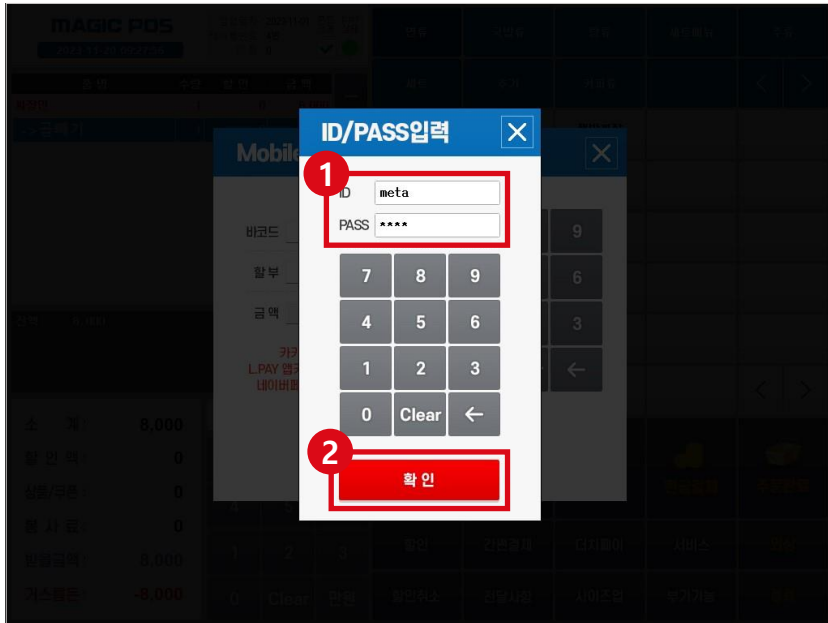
MAGIC POS

ID/PASS입력

1

ID meta

PASS ****

7 8 9
4 5 6
1 2 3
0 Clear ←

2

확 인

Mobile

바코드

할부

금액

카카
L.PAY 앱
네이버페

9
6
3
←

소 계 8,000
할 인 료 0
쿠폰 0
봉 사 료 0
받을금액 8,000
거스름돈 -8,000

0 Clear 관련